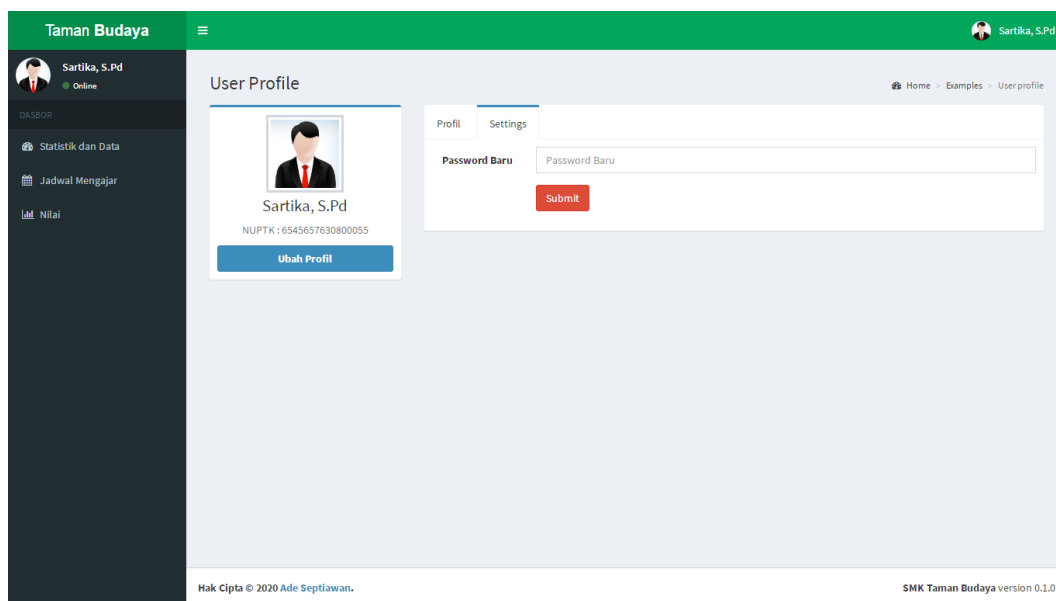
Taman Budaya
≡
Sartika, S.Pd

Sartika, S.Pd
Online

DASBOR
Statistik dan Data
Jadwal Mengajar
Nilai

User Profile
Home > Examples > User profile

Sartika, S.Pd
NUPTK : 6545657630800055
Ubah Profil

Profil
Settings
Password Baru
Password Baru
Submit

Hak Cipta © 2020 Ade Septiawan.
SMK Taman Budaya version 0.1.0